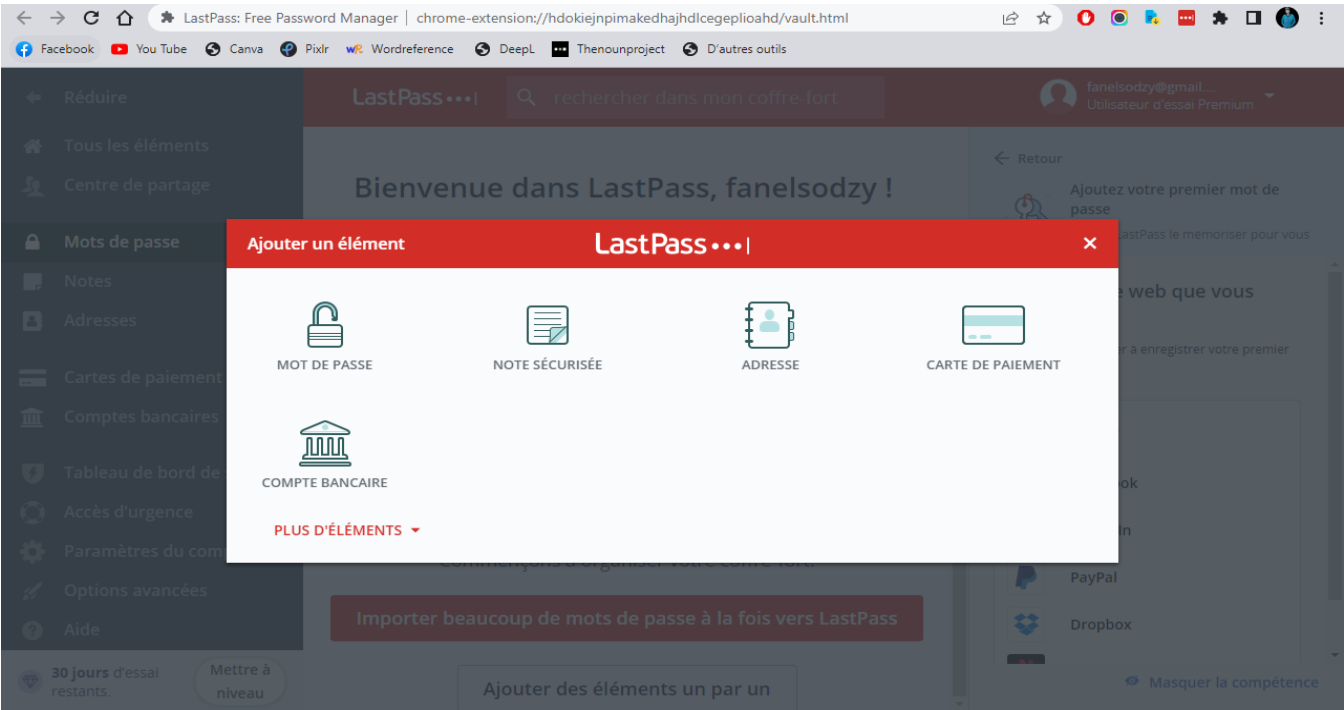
LastPass: Free Password Manager | chrome-extension://hdokiejnpimakedhajhdlcegeplioahd/vault.html

Facebook You Tube Canva Pixlr Wordreference DeepL Thenounproject D'autres outils

Réduire

LastPass•••|

rechercher dans mon coffre-fort

fanelsodzy@gmail....
Utilisateur d'essai Premium

Tous les éléments
Centre de partage
Mots de passe
Notes
Adresses
Cartes de paiement
Comptes bancaires
Tableau de bord de
Accès d'urgence
Paramètres du com
Options avancées
Aide

30 jours d'essai restants.
Mettre à niveau

Bienvenue dans LastPass, fanelsodzy !

Retour

Ajoutez votre premier mot de passe

LastPass le mémoriser pour vous

e web que vous

er a enregistrer votre premier

ook
In
PayPal
Dropbox

Ajouter un élément
LastPass•••|

MOT DE PASSE
NOTE SÉCURISÉE
ADRESSE
CARTE DE PAIEMENT
COMPTE BANCAIRE

PLUS D'ÉLÉMENTS

Commençons à organiser votre coffre-fort.

Importer beaucoup de mots de passe à la fois vers LastPass

Ajouter des éléments un par un

Masquer la compétence